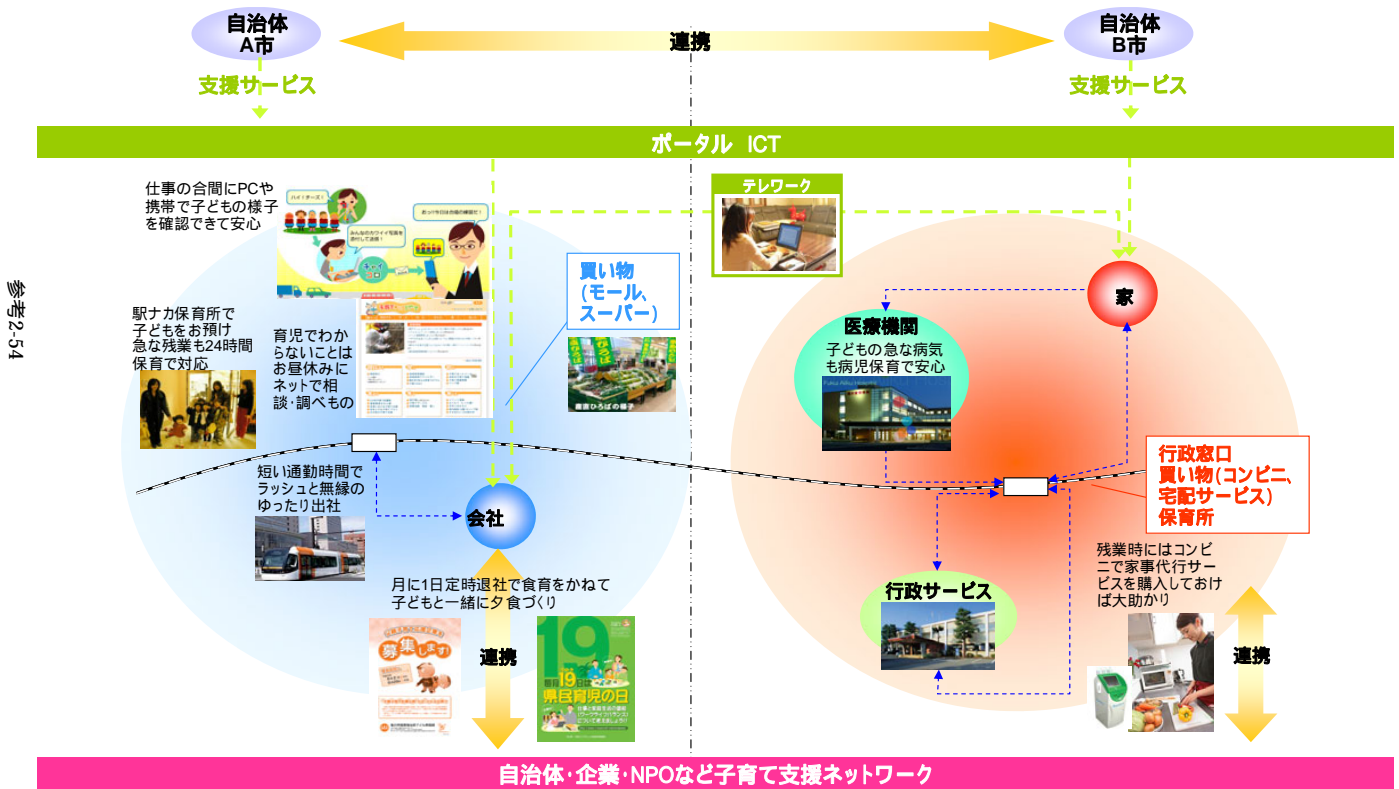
参考2-54

自治体
A市

連携

自治体
B市

支援サービス

支援サービス

ポータル ICT

仕事の合間にPCや携帯で子どもの様子を確認できて安心

テレワーク

駅ナカ保育所で子どもをお預け急な残業も24時間保育で対応

育児でわからないことはお昼休みにネットで相談・調べもの

買い物
(モール、
スーパー)

家

医療機関
子どもの急な病気も病児保育で安心

短い通勤時間でラッシュと無縁のゆったり出社

会社

行政窓口
買い物(コンビニ、宅配サービス)
保育所

残業時にはコンビニで家事代行サービスを購入しておけば大助かり

月に1日定時退社で食育をかねて子どもと一緒に夕食づくり

行政サービス

連携

連携

19
県民育児の日

自治体・企業・NPOなど子育て支援ネットワーク